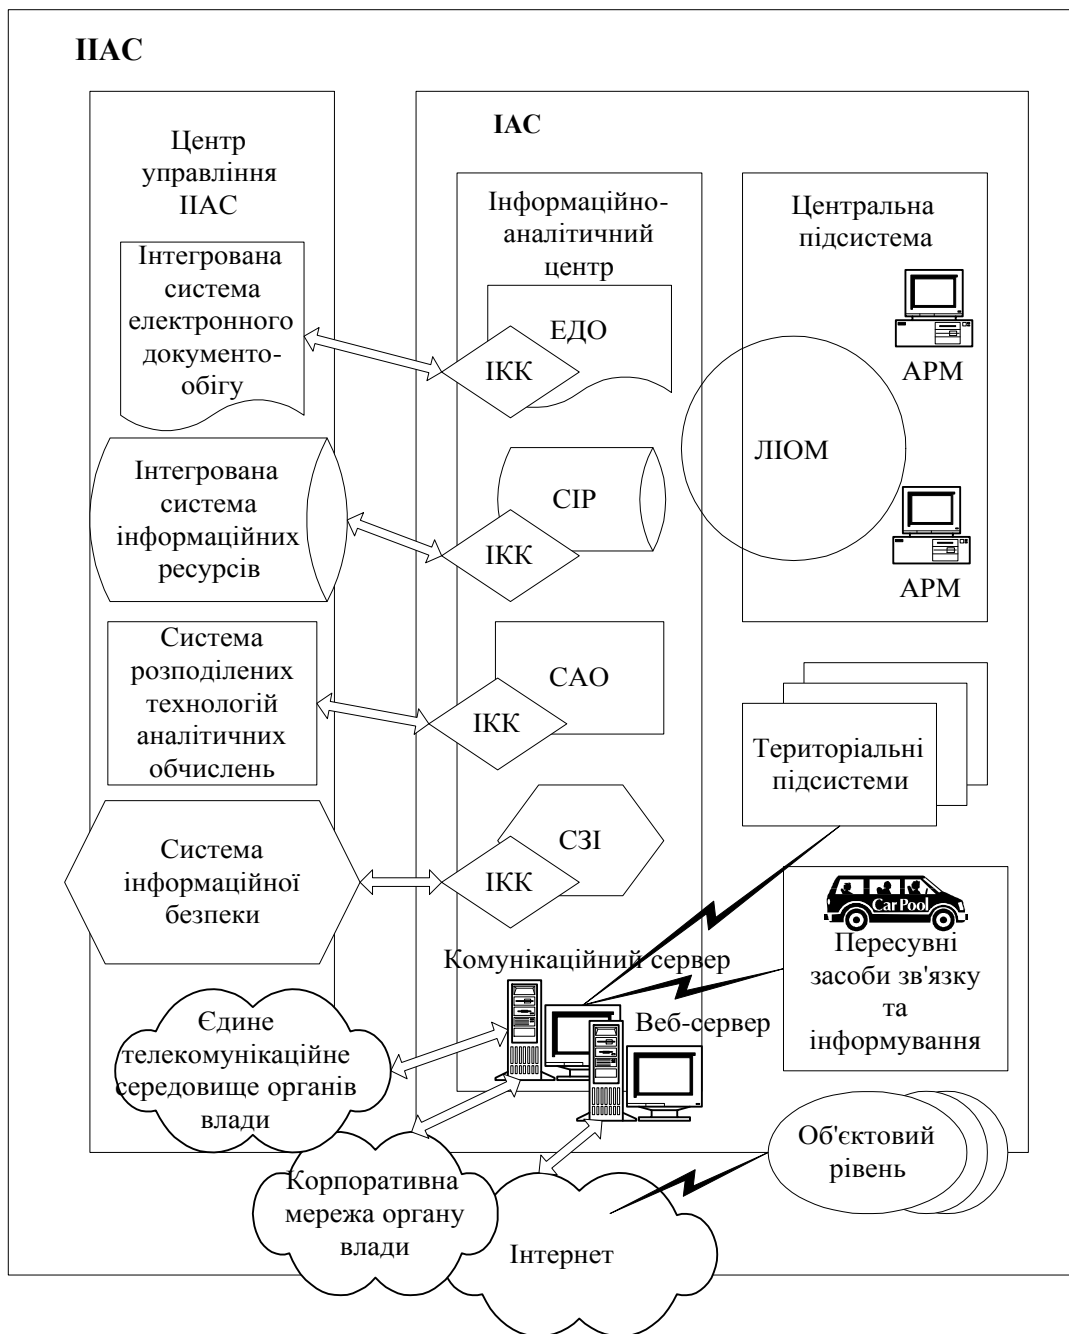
ІІАС

Центр управління ІІАС

Інтегрована система електронного документообігу

Інтегрована система інформаційних ресурсів

Система розподілених технологій аналітичних обчислень

Система інформаційної безпеки

ІАС

Інформаційно-аналітичний центр

ЕДО

ІКК

СІР

ІКК

САО

ІКК

СЗІ

ІКК

Центральна підсистема

АРМ

ЛІОМ

АРМ

Територіальні підсистеми

CarPool

Пересувні засоби зв'язку та інформування

Комунікаційний сервер

Веб-сервер

Єдине телекомунікаційне середовище органів влади

Корпоративна мережа органу влади

Інтернет

Об'єктовий рівень